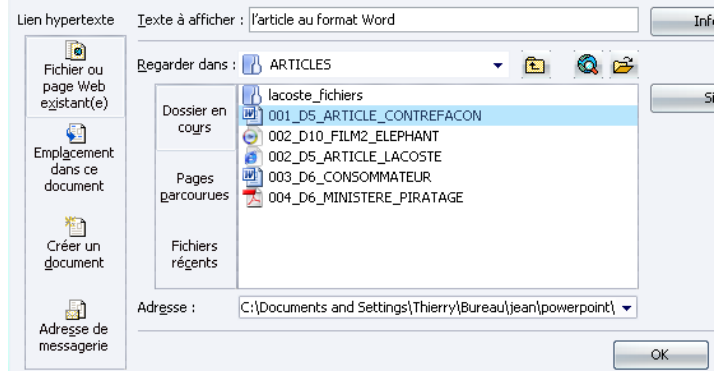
Lien hypertexte

Texte à afficher : l'article au format Word

Info

Fichier ou page Web existant(e)

Emplacement dans ce document

Créer un document

Adresse de messagerie

Regarder dans : ARTICLES

Dossier en cours

Pages parcourues

Fichiers récents

lacoste_fichiers
001_D5_ARTICLE_CONTREFACON
002_D10_FILM2_ELEPHANT
002_D5_ARTICLE_LACOSTE
003_D6_CONSOMMATEUR
004_D6_MINISTERE_PIRATAGE

Si

Adresse : C:\Documents and Settings\Thierry\Bureau\jean\powerpoint\

OK